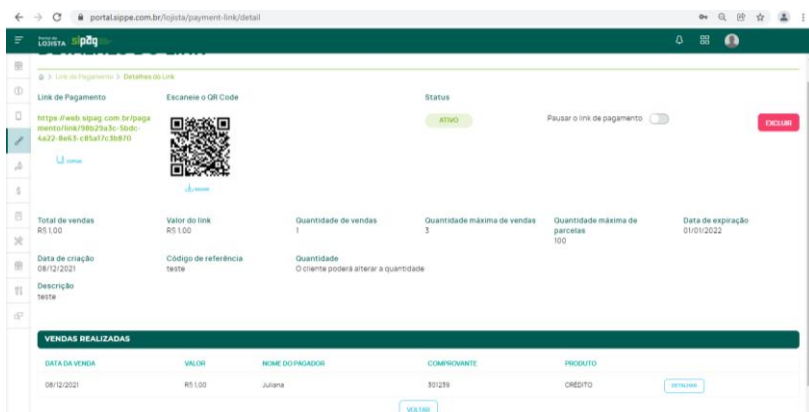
portal.sippe.com.br/lojista/payment-link/detail

LOJISTA sipag

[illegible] > Link de Pagamento > Detalhes do Link

Link de Pagamento

https://web.sipag.com.br/pagamento/link/98b29a3c-5bdc-4a22-8e63-c85a17c3b870

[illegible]

Escaneie o QR Code

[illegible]

Status

ATIVO

Pausar o link de pagamento

EXCLUIR

Total de vendas
R$ 1,00

Valor do link
R$ 1,00

Quantidade de vendas
1

Quantidade máxima de vendas
3

Quantidade máxima de parcelas
100

Data de expiração
01/01/2022

Data de criação
08/12/2021

Código de referência
teste

Quantidade
O cliente poderá alterar a quantidade

Descrição
teste

VENDAS REALIZADAS

| DATA DA VENDA | VALOR | NOME DO PAGADOR | COMPROVANTE | PRODUTO | |
|---|---|---|---|---|---|
| 08/12/2021 | R$ 1,00 | Juliana | 301239 | CRÉDITO | DETALHAR |

VOLTAR